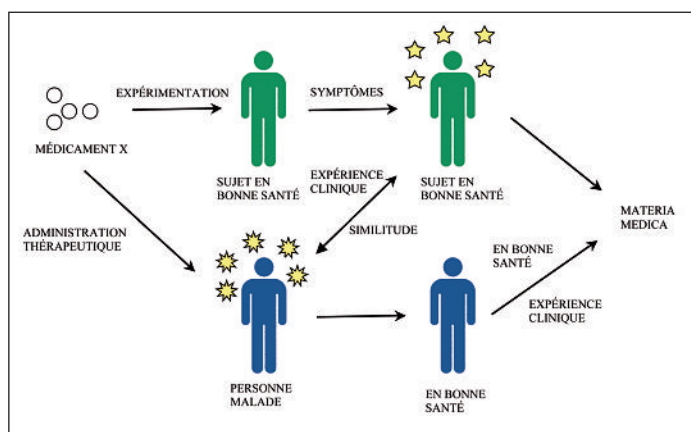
EXPÉRIMENTATION

SYMPTÔMES

MÉDICAMENT X

SUJET EN BONNE SANTÉ

EXPÉRIENCE CLINIQUE

SUJET EN BONNE SANTÉ

MATERIA MEDICA

ADMINISTRATION THÉRAPEUTIQUE

SIMILITUDE

EN BONNE SANTÉ

EXPÉRIENCE CLINIQUE

PERSONNE MALADE

EN BONNE SANTÉ